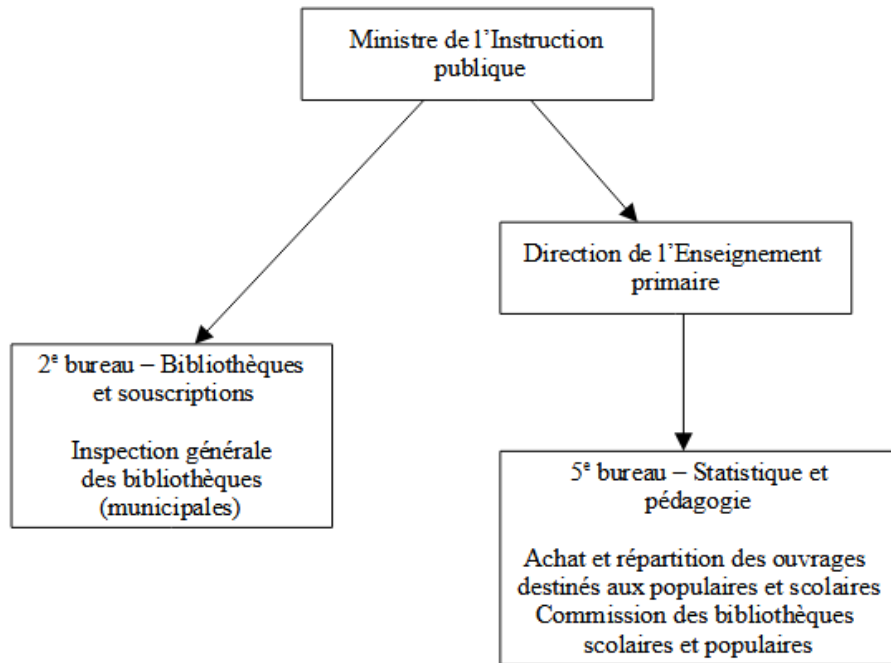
Ministre de l'Instruction publique

Direction de l'Enseignement primaire

2$^{e}$ bureau – Bibliothèques et souscriptions

Inspection générale des bibliothèques (municipales)

5$^{e}$ bureau – Statistique et pédagogie

Achat et répartition des ouvrages destinés aux populaires et scolaires
Commission des bibliothèques scolaires et populaires